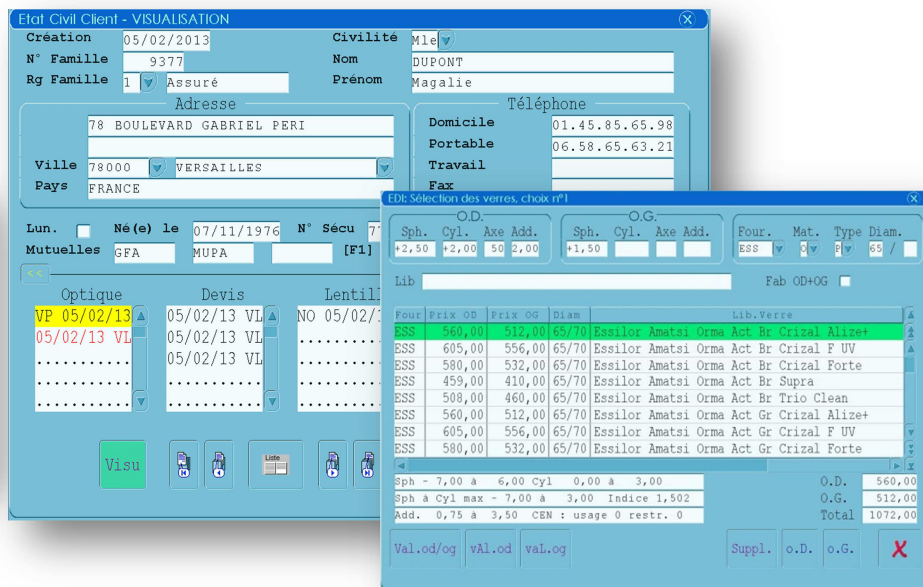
Etat Civil Client - VISUALISATION

Création 05/02/2013
N° Famille 9377
Rg Famille 1 Assuré
Civilité Mle
Nom DUPONT
Prénom Magalie

Adresse
78 BOULEVARD GABRIEL PERI
Ville 78000 VERSAILLES
Pays FRANCE

Téléphone
Domicile 01.45.85.65.98
Portable 06.58.65.63.21
Travail
Fax

Lun. Né(e) le 07/11/1976 N° Sécu 7
Mutuelles GFA MUPA [F1]

<<

Optique
VP 05/02/13
05/02/13 VL
..........
..........
..........

Devis
05/02/13 VL
05/02/13 VL
05/02/13 VL
..........
..........

Lentill
NO 05/02/1
..........
..........
..........

Visu

Liste

EDI: Sélection des verres, choix n°1

O.D.
Sph. Cyl. Axe Add.
+2,50 +2,00 50 2,00

O.G.
Sph. Cyl. Axe Add.
+1,50

Four. Mat. Type Diam.
ESS O P 65 /

Lib
Fab OD+OG

| Four | Prix OD | Prix OG | Diam | Lib.Verre |
|---|---|---|---|---|
| ESS | 560,00 | 512,00 | 65/70 | Essilor Amatsi Orma Act Br Crizal Alize+ |
| ESS | 605,00 | 556,00 | 65/70 | Essilor Amatsi Orma Act Br Crizal F UV |
| ESS | 580,00 | 532,00 | 65/70 | Essilor Amatsi Orma Act Br Crizal Forte |
| ESS | 459,00 | 410,00 | 65/70 | Essilor Amatsi Orma Act Br Supra |
| ESS | 508,00 | 460,00 | 65/70 | Essilor Amatsi Orma Act Br Trio Clean |
| ESS | 560,00 | 512,00 | 65/70 | Essilor Amatsi Orma Act Gr Crizal Alize+ |
| ESS | 605,00 | 556,00 | 65/70 | Essilor Amatsi Orma Act Gr Crizal F UV |
| ESS | 580,00 | 532,00 | 65/70 | Essilor Amatsi Orma Act Gr Crizal Forte |

Sph - 7,00 à 6,00 Cyl 0,00 à 3,00
Sph à Cyl max - 7,00 à 3,00 Indice 1,502
Add. 0,75 à 3,50 CEN : usage 0 restr. 0

O.D. 560,00
O.G. 512,00
Total 1072,00

Val.od/og vAl.od vaL.og Suppl. o.D. o.G. X